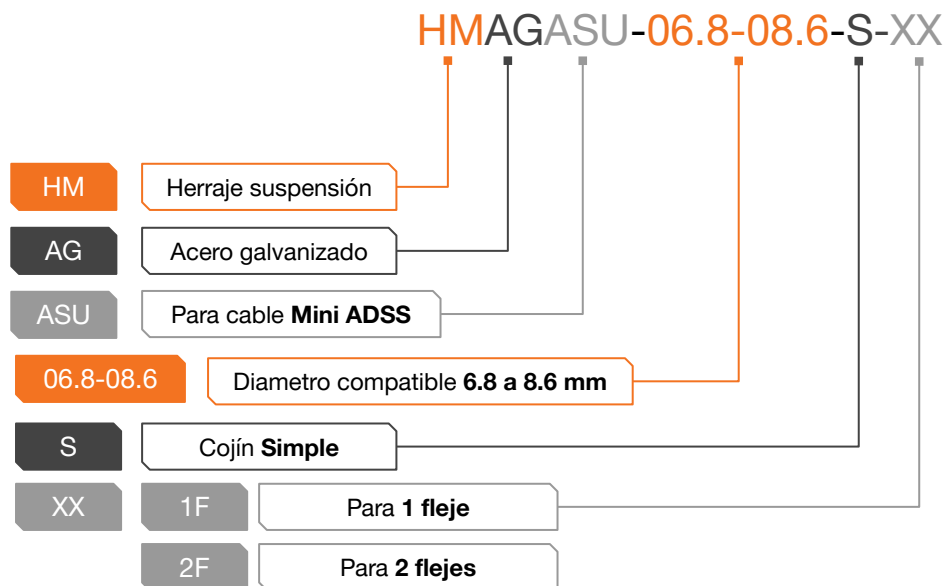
HMAGASU-06.8-08.6-S-XX

HM Herraje suspensión

AG Acero galvanizado

ASU Para cable **Mini ADSS**

06.8-08.6 Diametro compatible **6.8 a 8.6 mm**

S Cojín **Simple**

XX 1F Para **1 fleje**

2F Para **2 flejes**